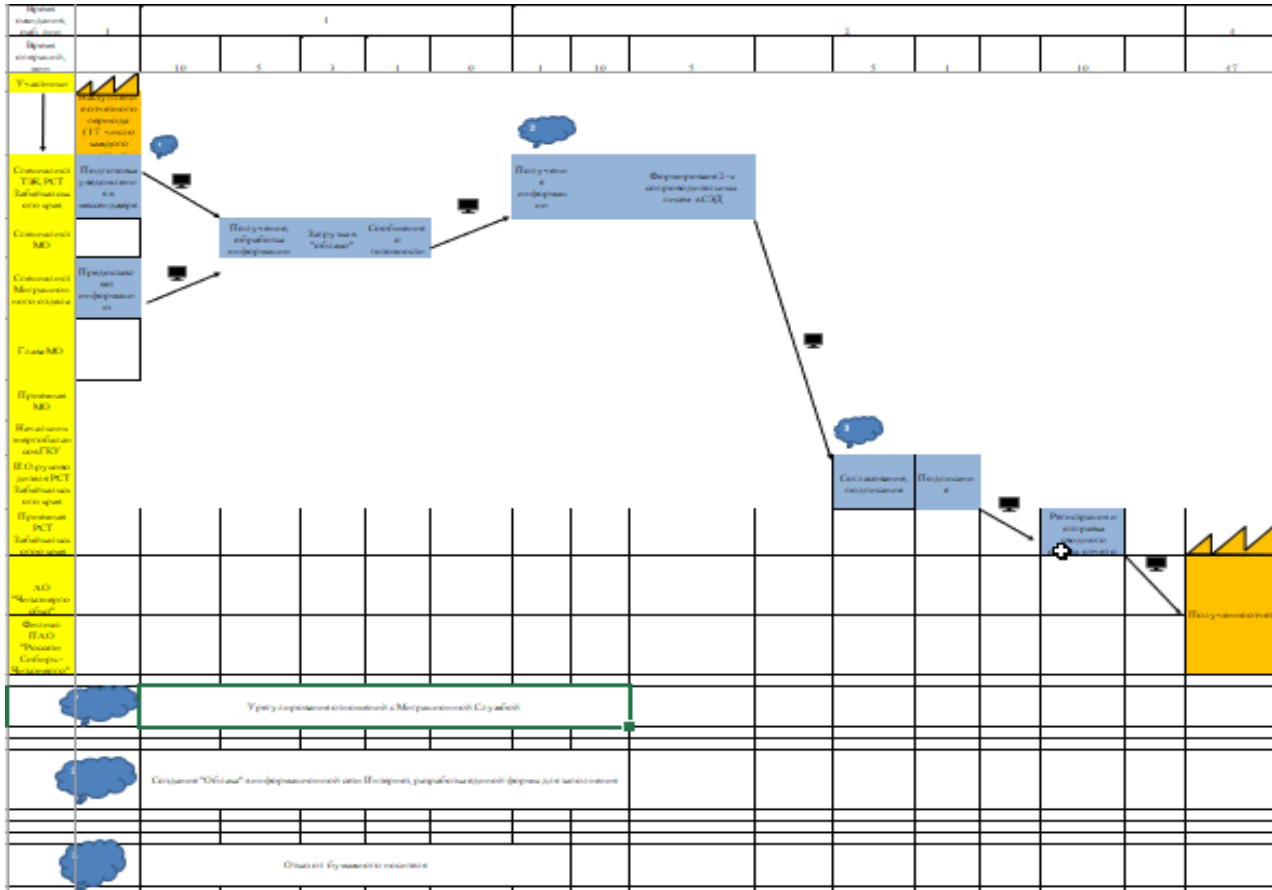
Время ожидания, раб. дни

1

1

2

4

Время операций, мин

10

5

3

1

0

1

10

5

5

1

10

47

Участники

Специалист ТЭК РСТ Забайкальского края

Специалист МО

Специалист Миграционного отдела

Глава МО

Правовой МО

Начальник энергонадзора ГКУ

И.О. руководителя РСТ Забайкальского края

Правовой РСТ Забайкальского края

АО "Читаэнергосбыт"

Филиал ПАО "Россети Сибирь" - "Читаэнерго"

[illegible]

1

Получение уведомления

Получение, обработка информации

Загрузка в "Облако"

Сообщение о готовности

Предоставление информации

2

Получение информации

Формирование 2-х сопроводительных писем в СЭД

3

Согласование, подписание

Подписание

Регистрация, отправка

Получение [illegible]

Урегулирование отношений с Миграционной Службой

Создание "Облака" информационной сети Интернет, разработка единой формы для заполнения

Отказ от бумажного носителя